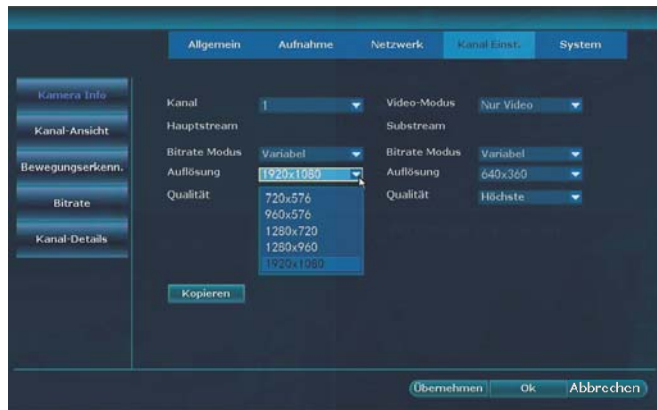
Allgemein Aufnahme Netzwerk Kanal Einst. System

Kamera Info
Kanal-Ansicht
Bewegungserkenn.
Bitrate
Kanal-Details

Kanal 1
Hauptstream
Bitrate Modus Variabel
Auflösung 1920x1080
Qualität
720x576
960x576
1280x720
1280x960
1920x1080

Video-Modus Nur Video
Substream
Bitrate Modus Variabel
Auflösung 640x360
Qualität Höchste

Kopieren

Übernehmen Ok Abbrechen